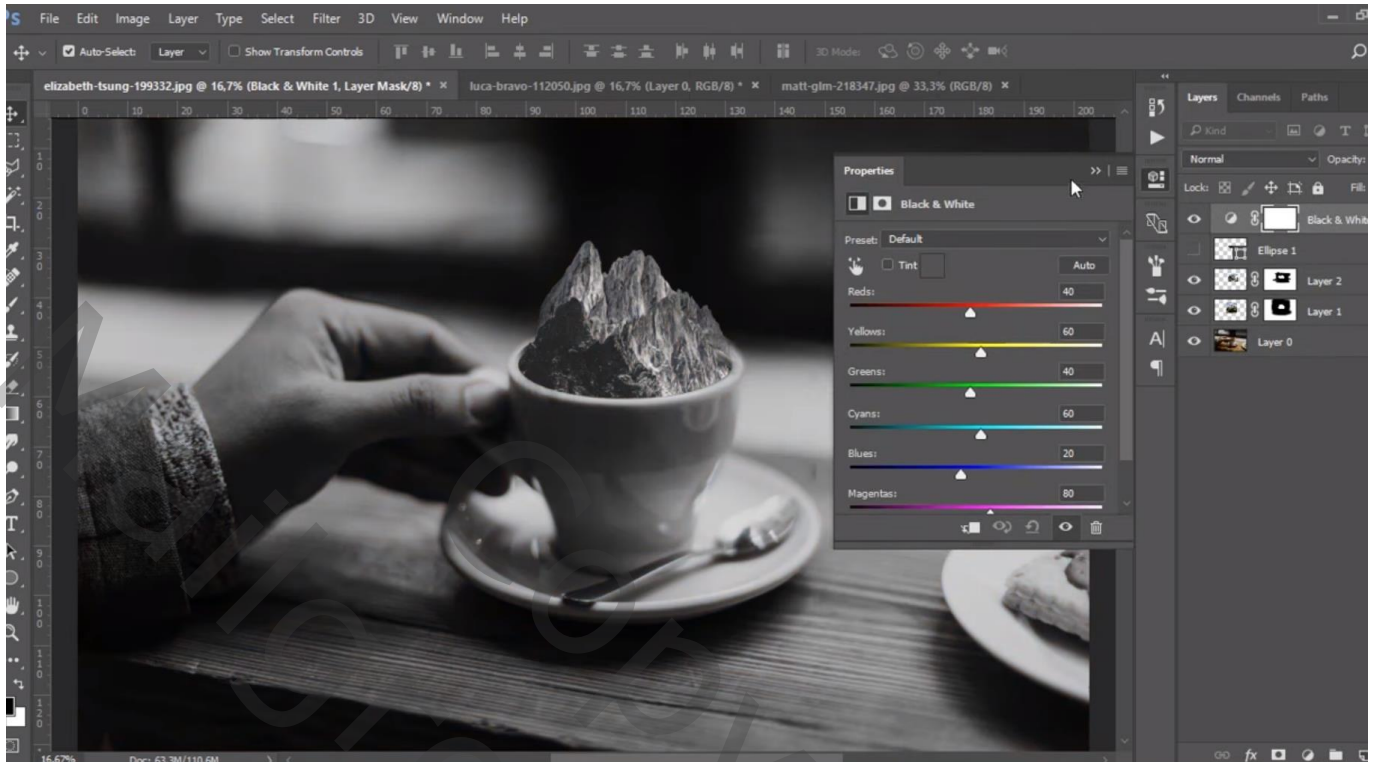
File Edit Image Layer Type Select Filter 3D View Window Help

Auto-Select: Layer Show Transform Controls 3D Mode:

elizabeth-tsung-199332.jpg @ 16,7% (Black & White 1, Layer Mask/8) * × luca-bravo-112050.jpg @ 16,7% (Layer 0, RGB/8) * × matt-glm-218347.jpg @ 33,3% (RGB/8) ×

Properties

Black & White

Preset: Default

Tint Auto

Reds: 40

Yellows: 60

Greens: 40

Cyans: 60

Blues: 20

Magentas: 80

Layers Channels Paths

Kind

Normal Opacity:

Lock: Fill:

Black & White

Ellipse 1

Layer 2

Layer 1

Layer 0

16,67% Doc: 63,3M/110,6M